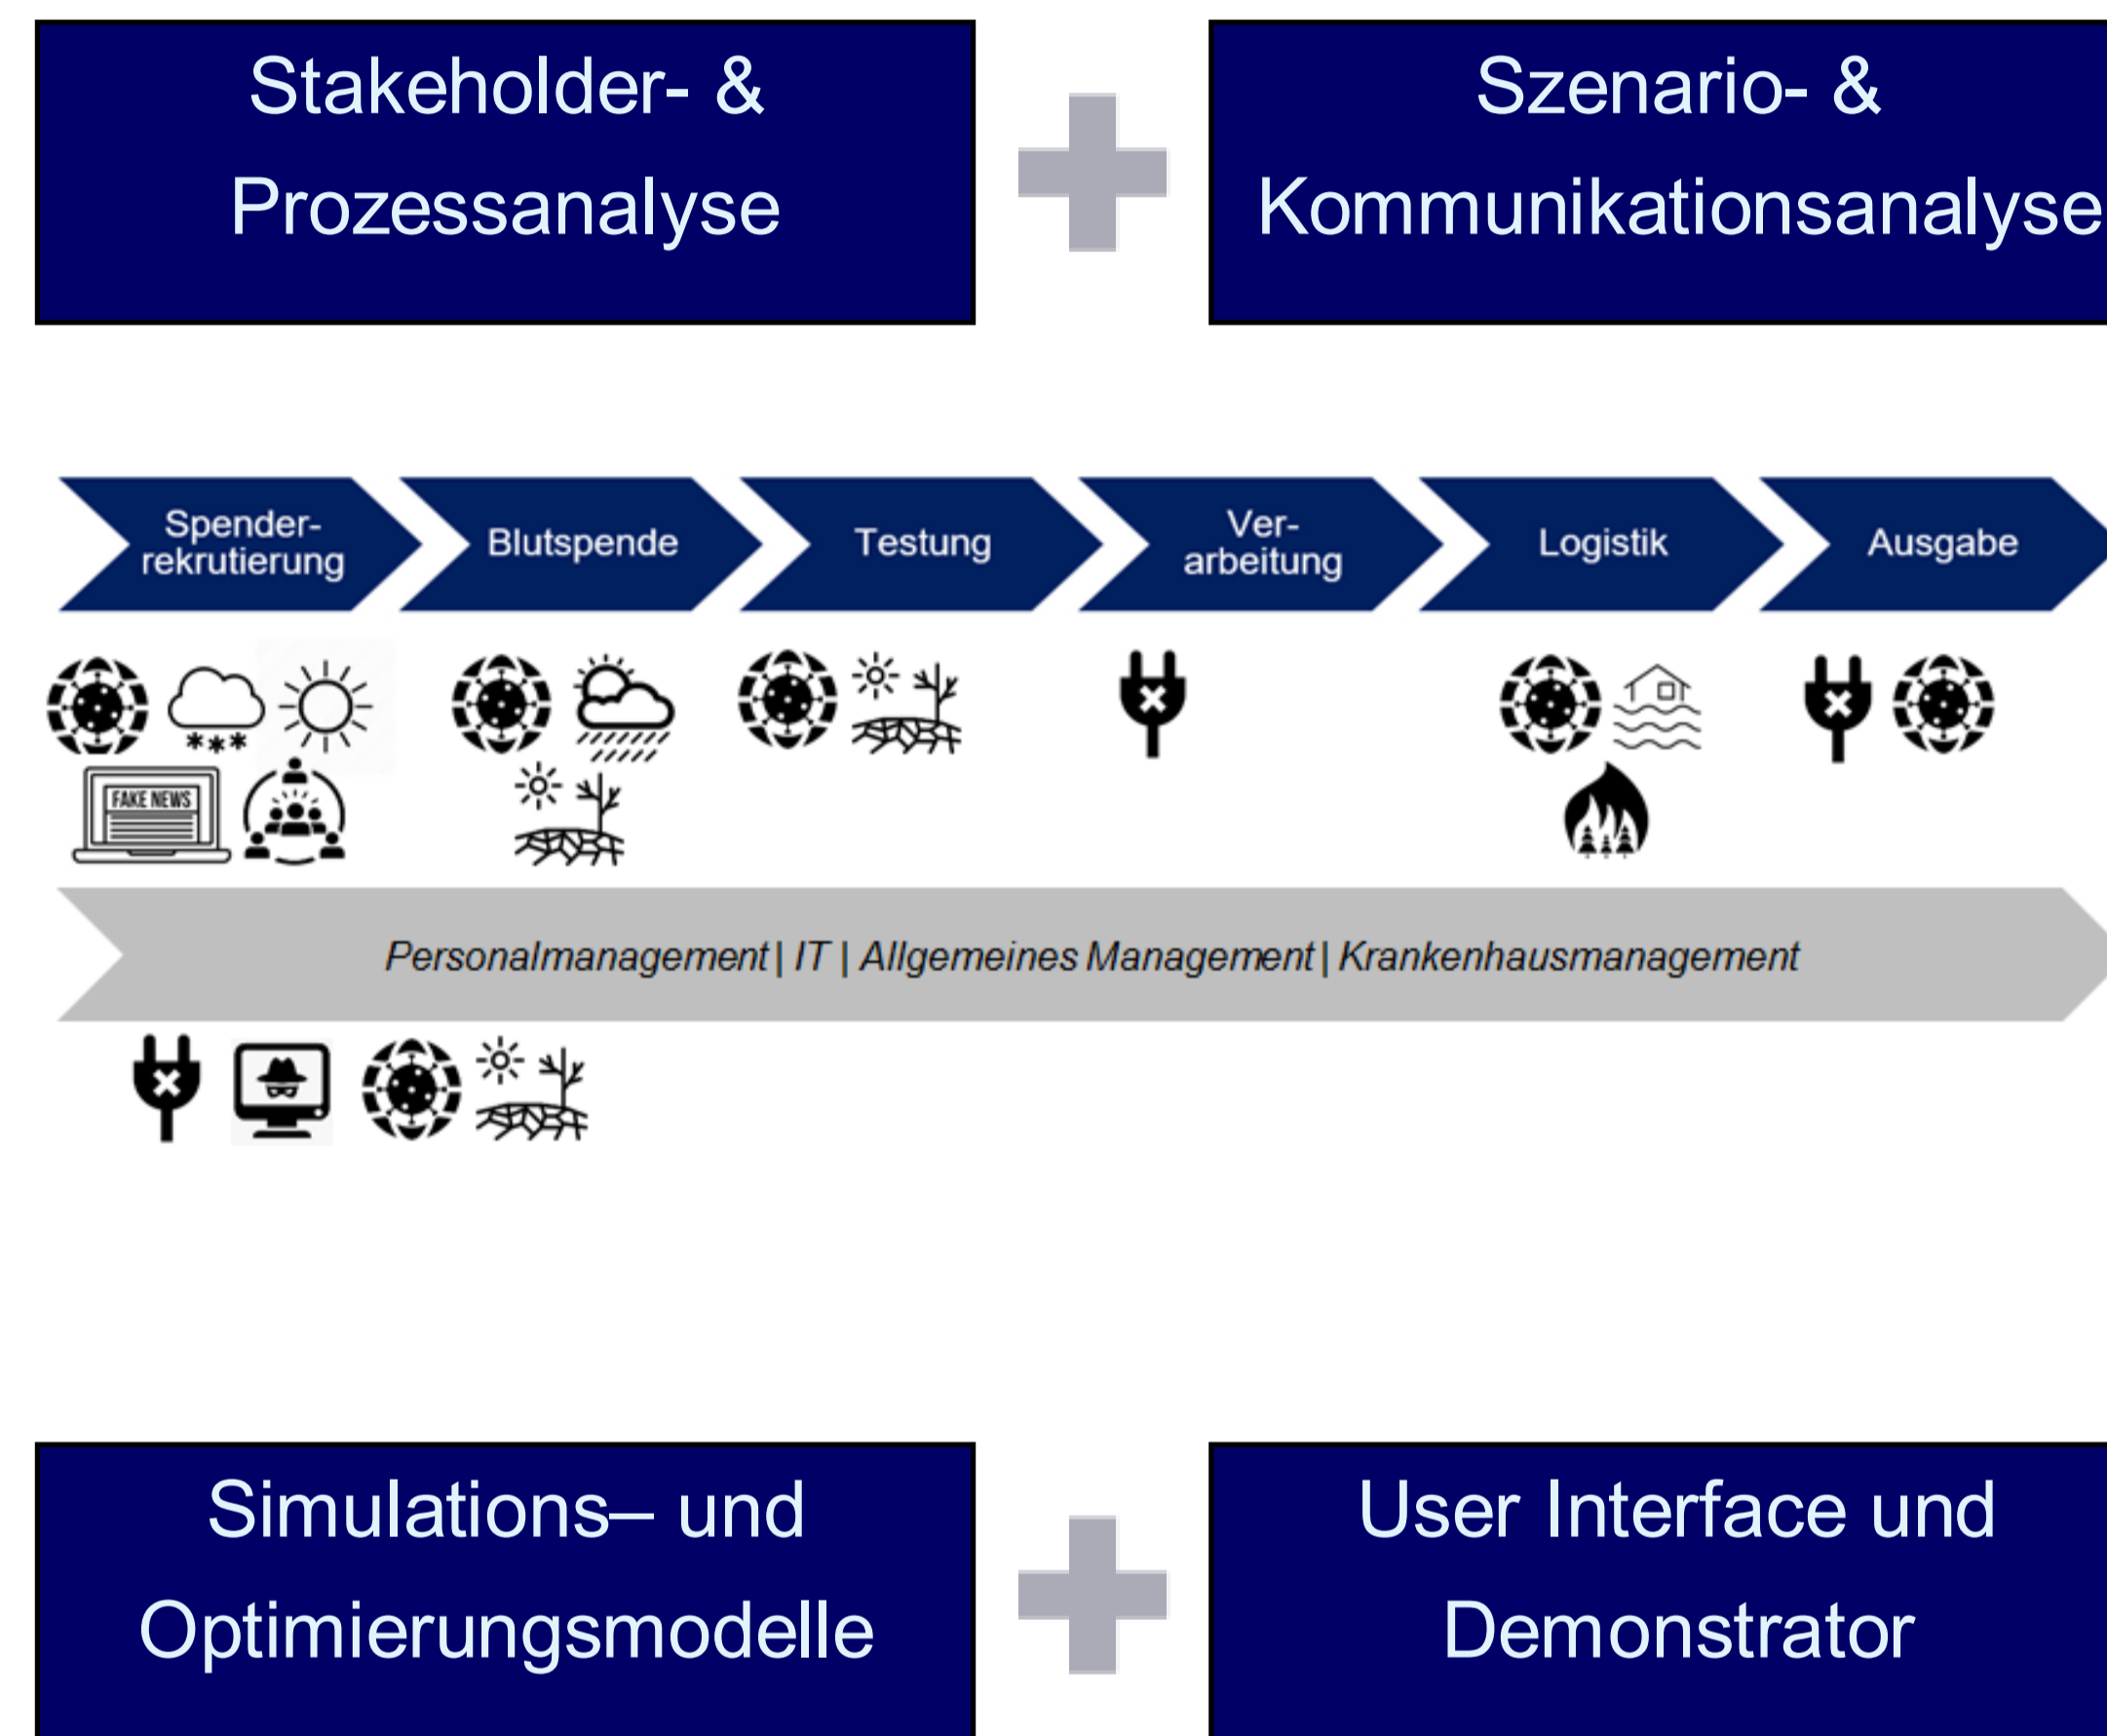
Stakeholder- & Prozessanalyse

Szenario- & Kommunikationsanalyse

Spender-rekrutierung

Blutspende

Testung

Ver-arbeitung

Logistik

Ausgabe

FAKE NEWS

Personalmanagement | IT | Allgemeines Management | Krankenhausmanagement

Simulations– und Optimierungsmodelle

User Interface und Demonstrator